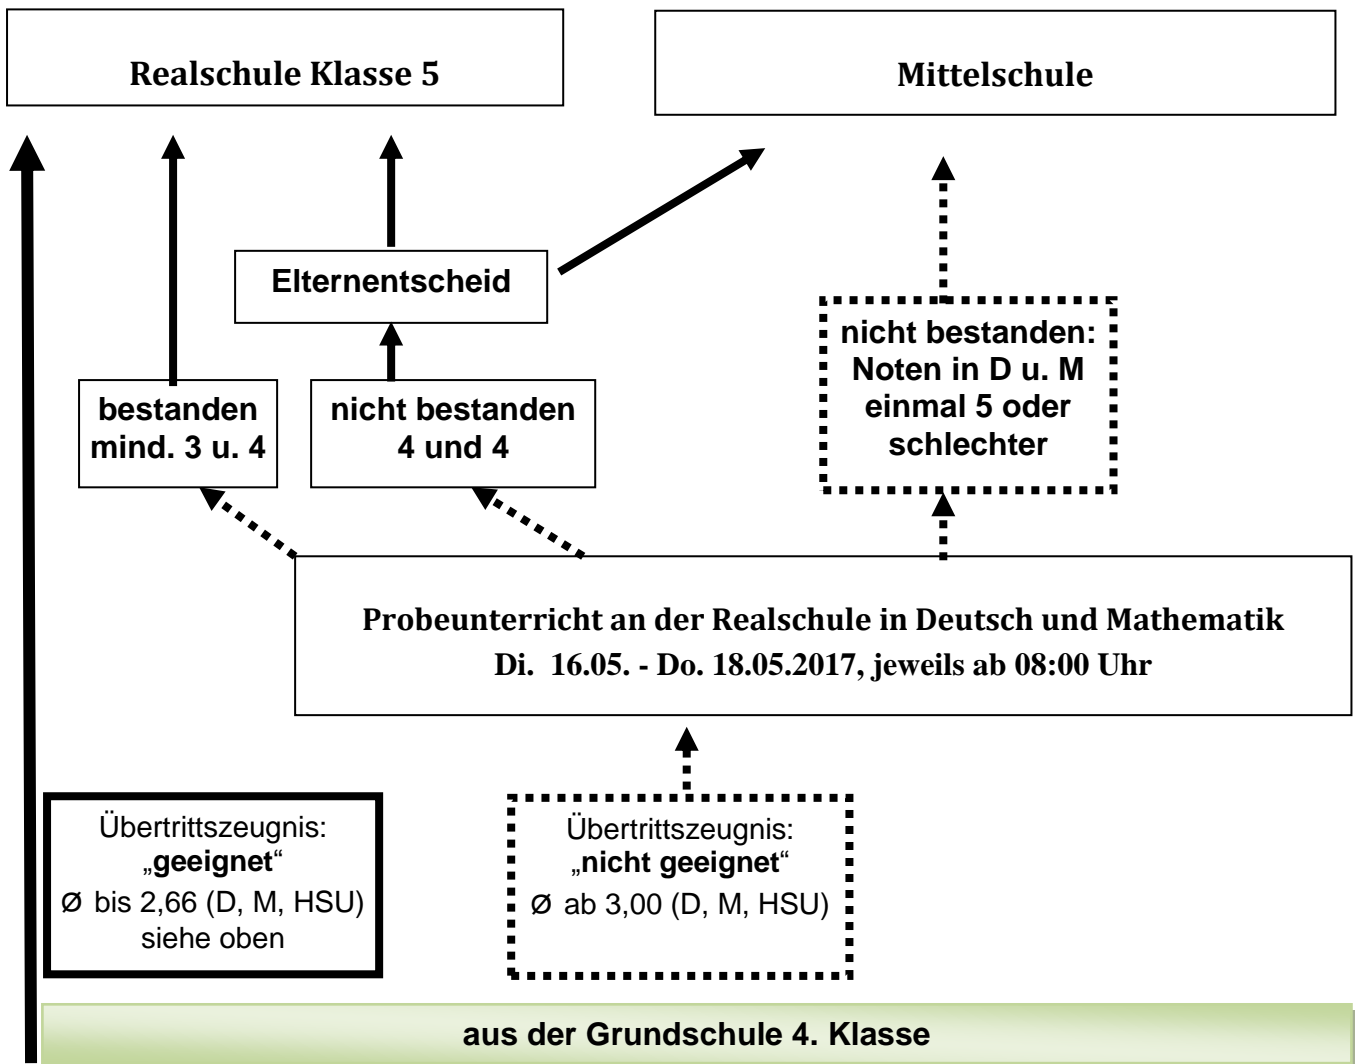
Realschule Klasse 5

Mittelschule

Elternentscheid

nicht bestanden: Noten in D u. M einmal 5 oder schlechter

bestanden mind. 3 u. 4

nicht bestanden 4 und 4

Probeunterricht an der Realschule in Deutsch und Mathematik
Di. 16.05. - Do. 18.05.2017, jeweils ab 08:00 Uhr

Übertrittszeugnis: „geeignet“
Ø bis 2,66 (D, M, HSU)
siehe oben

Übertrittszeugnis: „nicht geeignet“
Ø ab 3,00 (D, M, HSU)

aus der Grundschule 4. Klasse